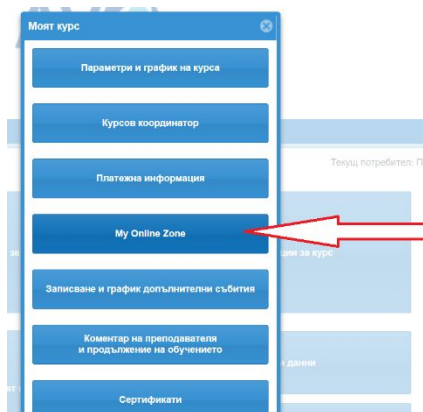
Моят курс

Параметри и график на курса

Курсов координатор

Платежна информация

My Online Zone

Записване и график допълнителни събития

Коментар на преподавателя и продължение на обучението

Сертификати

Текущ потребител: П

за курс

и данни